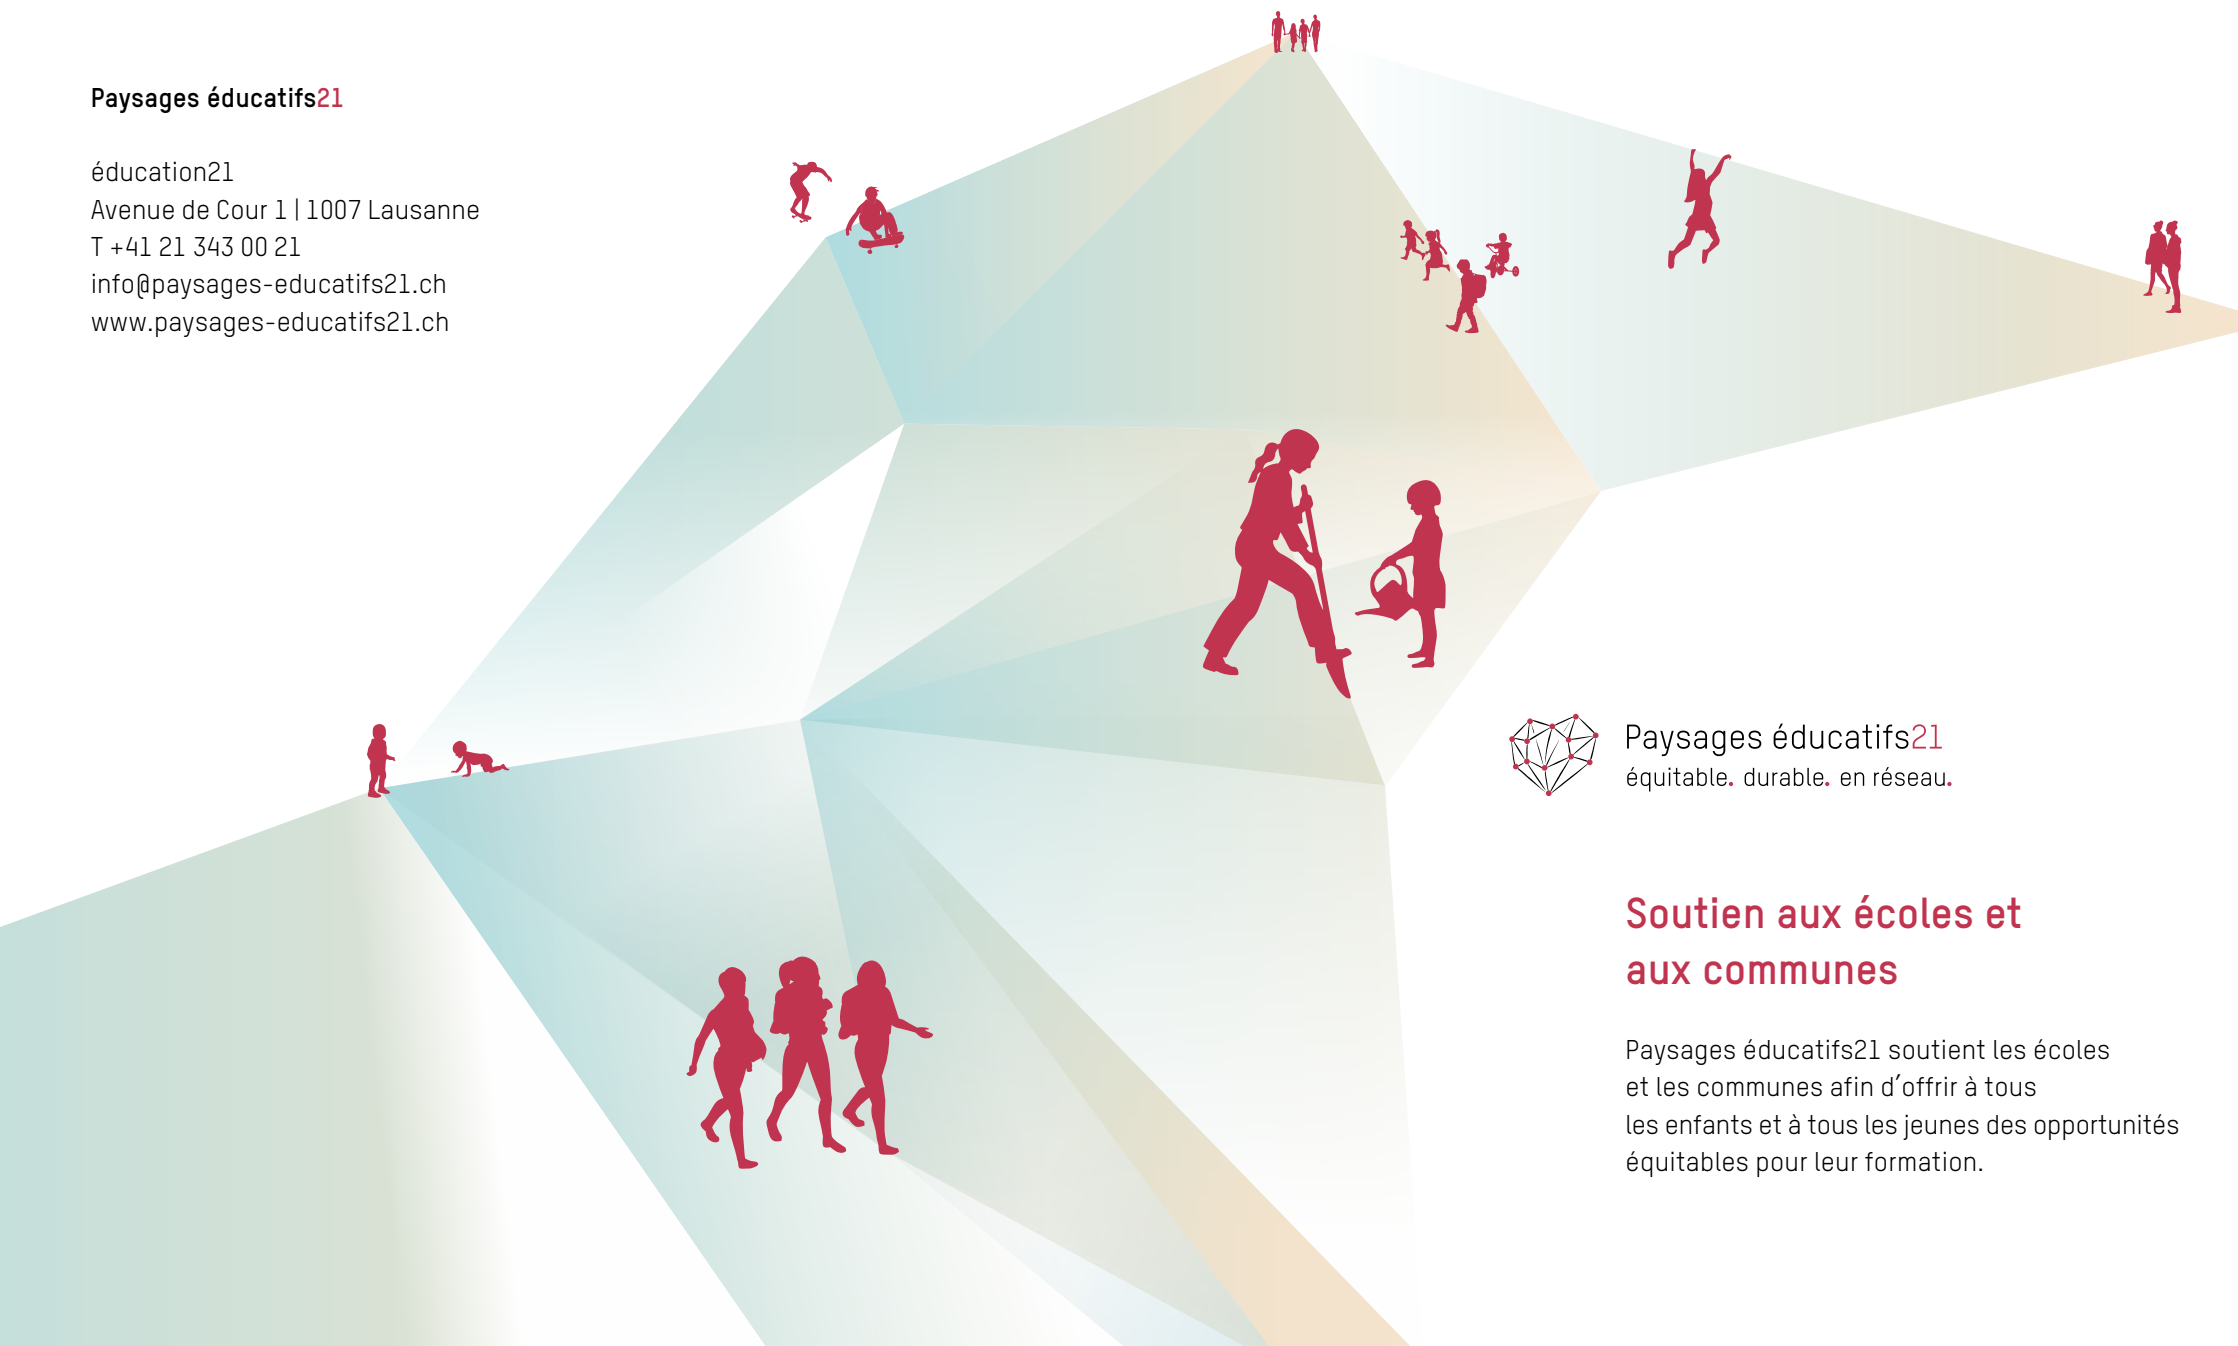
Paysages éducatifs21

éducation21
Avenue de Cour 1 | 1007 Lausanne
T +41 21 343 00 21
info@paysages-educatifs21.ch
www.paysages-educatifs21.ch

Paysages éducatifs21
équitable. durable. en réseau.

Soutien aux écoles et aux communes

Paysages éducatifs21 soutient les écoles et les communes afin d'offrir à tous les enfants et à tous les jeunes des opportunités équitables pour leur formation.